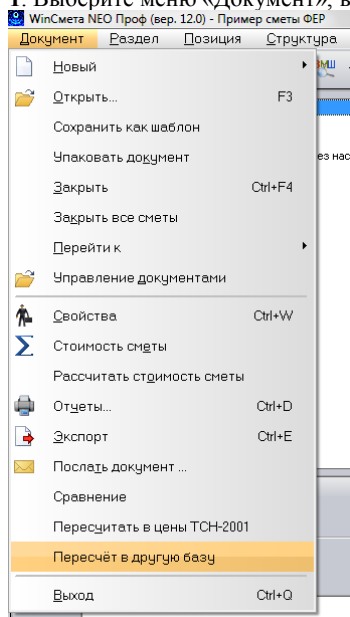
1. Выберите меню «Документ», в

WinСмета NEO Проф (вер. 12.0) - Пример сметы ФЕР

Документ Раздел Позиция Структура

Новый

Открыть... F3

Сохранить как шаблон

Упаковать документ

Закрыть Ctrl+F4

Закрыть все сметы

Перейти к

Управление документами

Свойства Ctrl+W

Стоимость сметы

Рассчитать стоимость сметы

Отчеты... Ctrl+D

Экспорт Ctrl+E

Послать документ ...

Сравнение

Пересчитать в цены ТСН-2001

Пересчёт в другую базу

Выход Ctrl+Q